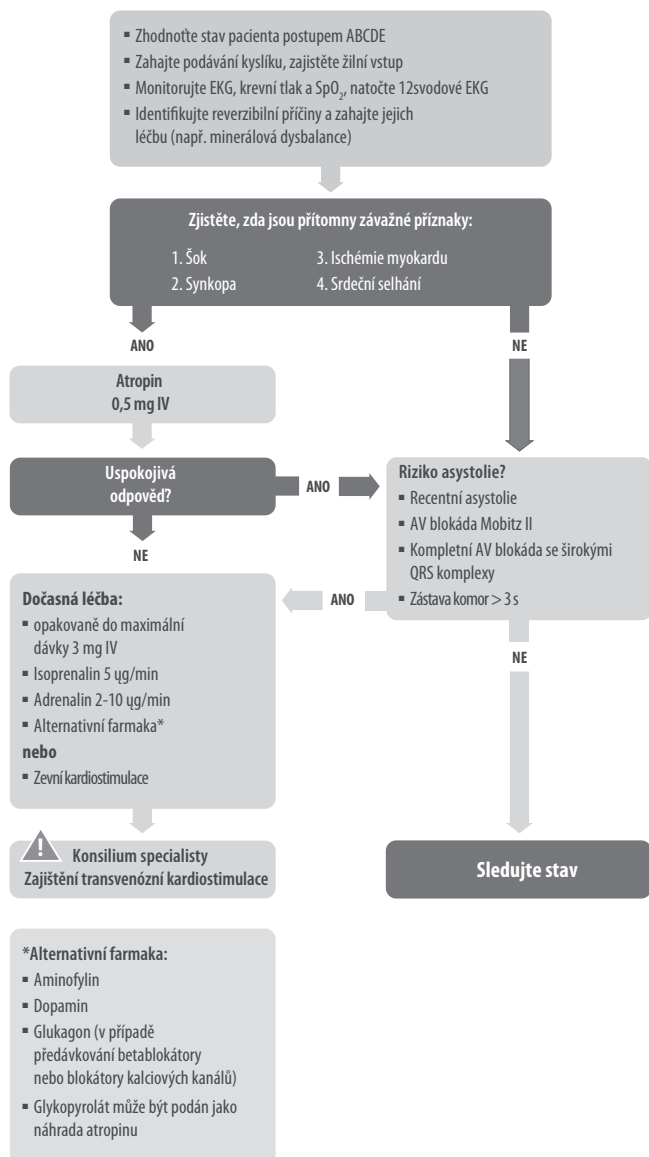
▪ Zhodnoťte stav pacienta postupem ABCDE
▪ Zahajte podávání kyslíku, zajistěte žilní vstup
▪ Monitorujte EKG, krevní tlak a $SpO_2$, natočte 12svodové EKG
▪ Identifikujte reverzibilní příčiny a zahajte jejich léčbu (např. minerálová dysbalance)

Zjistěte, zda jsou přítomny závažné příznaky:
1. Šok
2. Synkopa
3. Ischémie myokardu
4. Srdeční selhání

ANO

NE

Atropin
0,5 mg IV

Uspokojivá odpověď?

ANO

Riziko asystolie?
▪ Recentní asystolie
▪ AV blokáda Mobitz II
▪ Kompletní AV blokáda se širokými QRS komplexy
▪ Zástava komor > 3 s

NE

ANO

Dočasná léčba:
▪ opakovaně do maximální dávky 3 mg IV
▪ Isoprenalin 5 ųg/min
▪ Adrenalin 2-10 ųg/min
▪ Alternativní farmaka*
nebo
▪ Zevní kardiostimulace

NE

Konsilium specialisty
Zajištění transvenózní kardiostimulace

Sledujte stav

*Alternativní farmaka:
▪ Aminofylin
▪ Dopamin
▪ Glukagon (v případě předávkování betablokátory nebo blokátory kalciových kanálů)
▪ Glykopyrolát může být podán jako náhrada atropinu